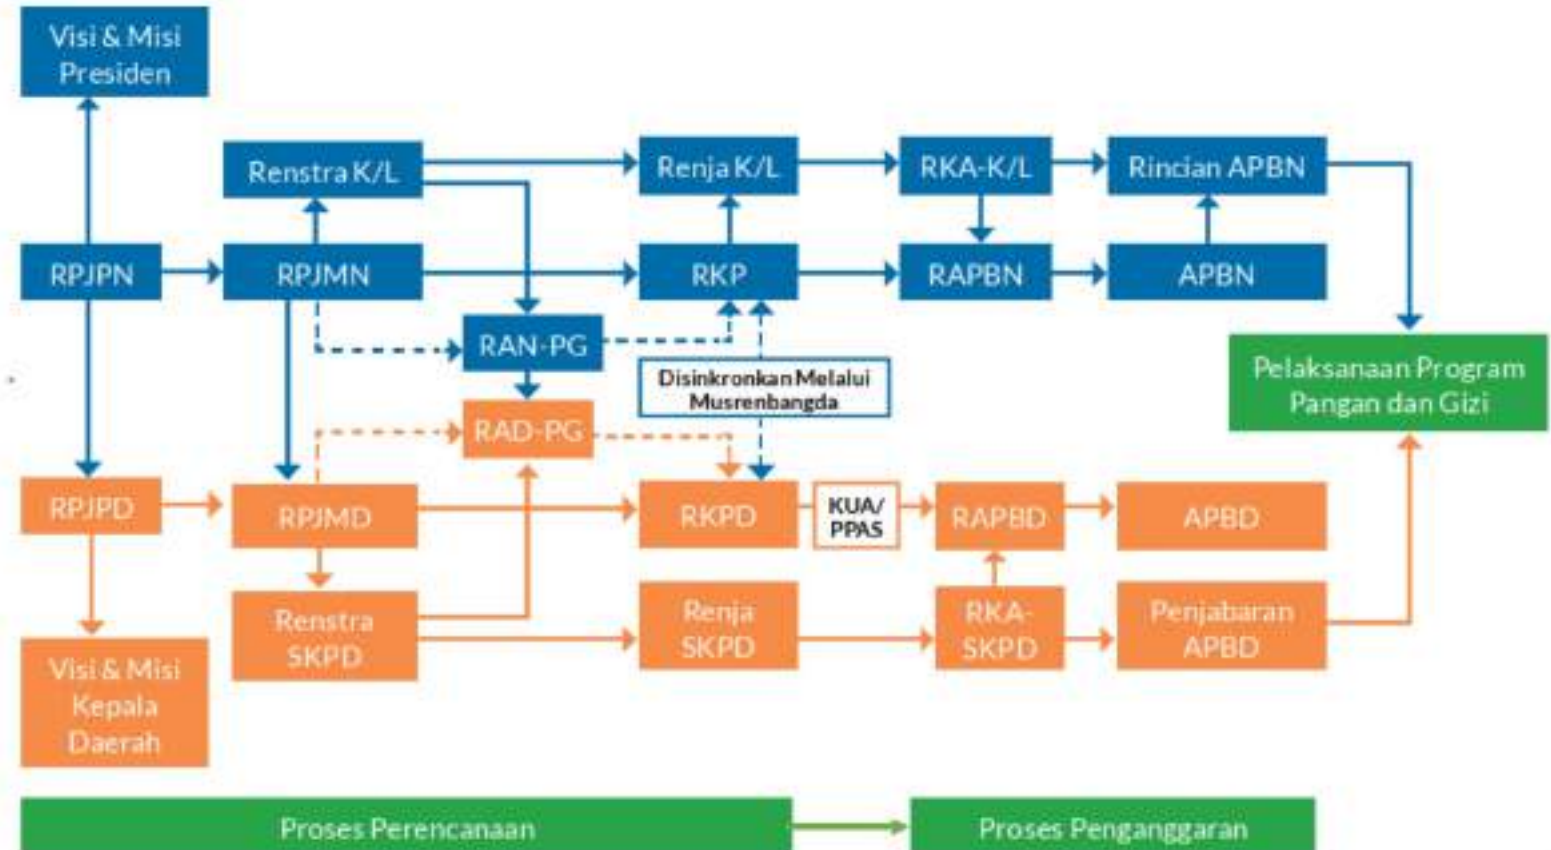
Visi & Misi Presiden

Renstra K/L

Renja K/L

RKA-K/L

Rincian APBN

RPJPN

RPJMN

RKP

RAPBN

APBN

RAN-PG

Disinkronkan Melalui Musrenbangda

Pelaksanaan Program Pangan dan Gizi

RAD-PG

RPJPD

RPJMD

RKPD

KUA/ PPAS

RAPBD

APBD

Renstra SKPD

Renja SKPD

RKA-SKPD

Penjabaran APBD

Visi & Misi Kepala Daerah

Proses Perencanaan

Proses Penganggaran